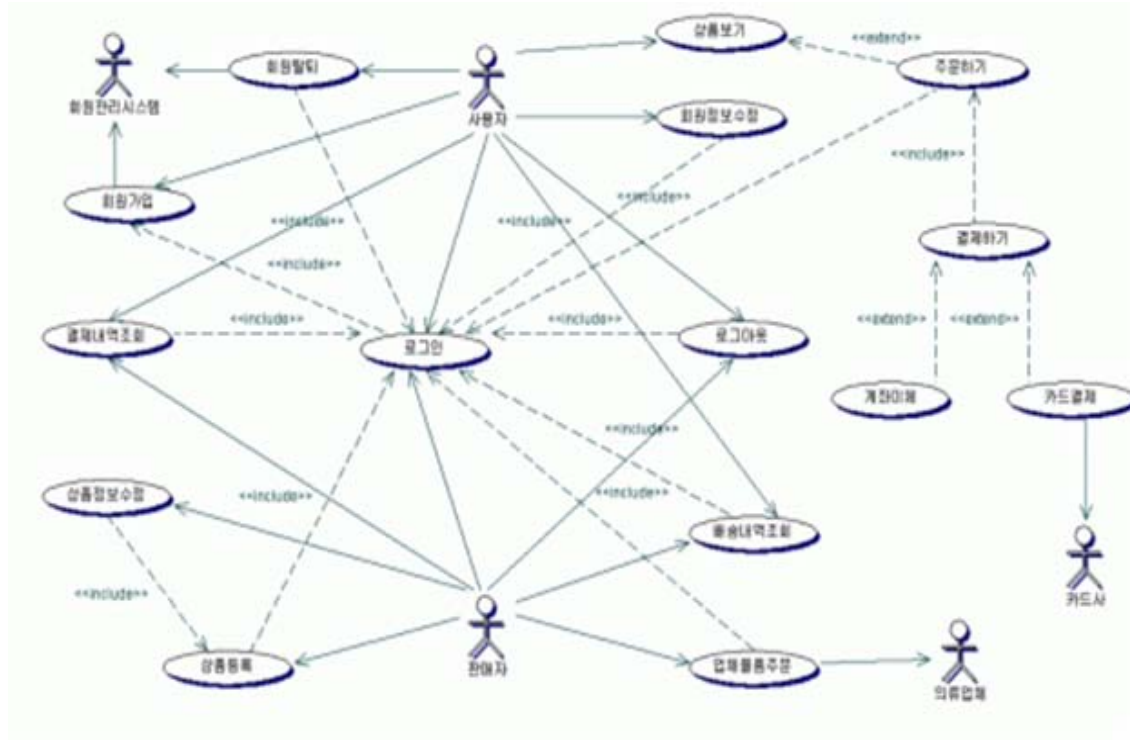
회원관리시스템

회원탈퇴

사용자

상품보기

<<extend>>

주문하기

회원정보수정

회원가입

<<include>>

<<include>>

<<include>>

<<include>>

<<include>>

결제하기

결제내역조회

<<include>>

로그인

<<include>>

로그아웃

<<extend>>

<<extend>>

계좌이체

카드결제

<<include>>

상품정보수정

<<include>>

<<include>>

배송내역조회

카드사

<<include>>

상품등록

판매자

업체물품주문

의류업체